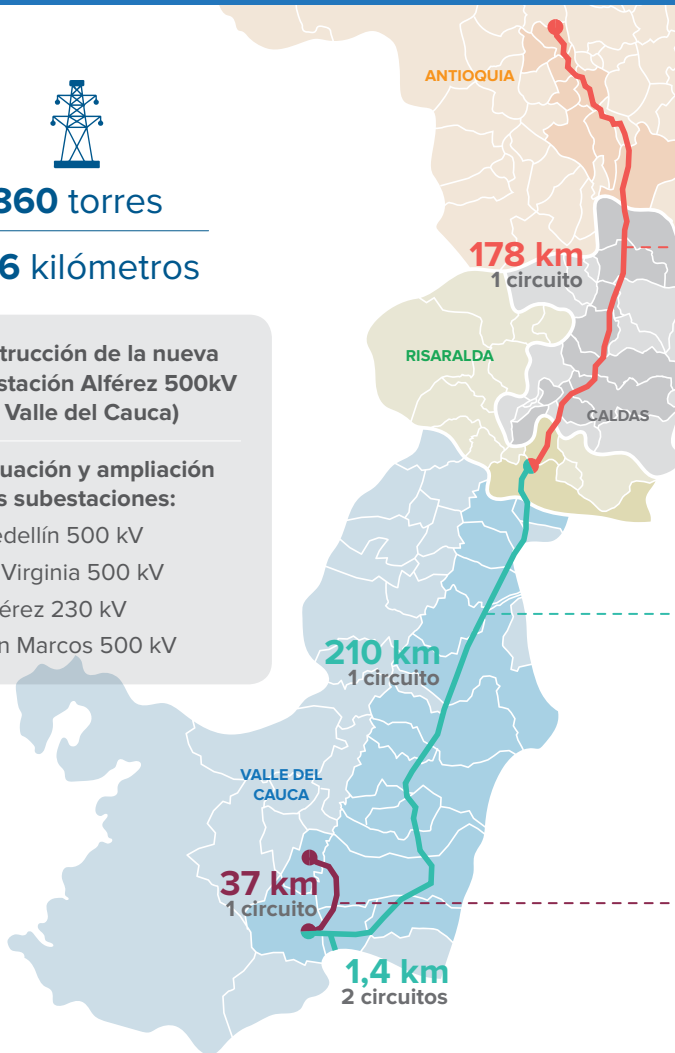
360 torres

6 kilómetros

trucción de la nueva stación Alférez 500kV Valle del Cauca)

uación y ampliación s subestaciones:

edellín 500 kV

Virginia 500 kV

érez 230 kV

n Marcos 500 kV

ANTIOQUIA

178 km
1 circuito

RISARALDA

CALDAS

210 km
1 circuito

VALLE DEL CAUCA

37 km
1 circuito

1,4 km
2 circuitos